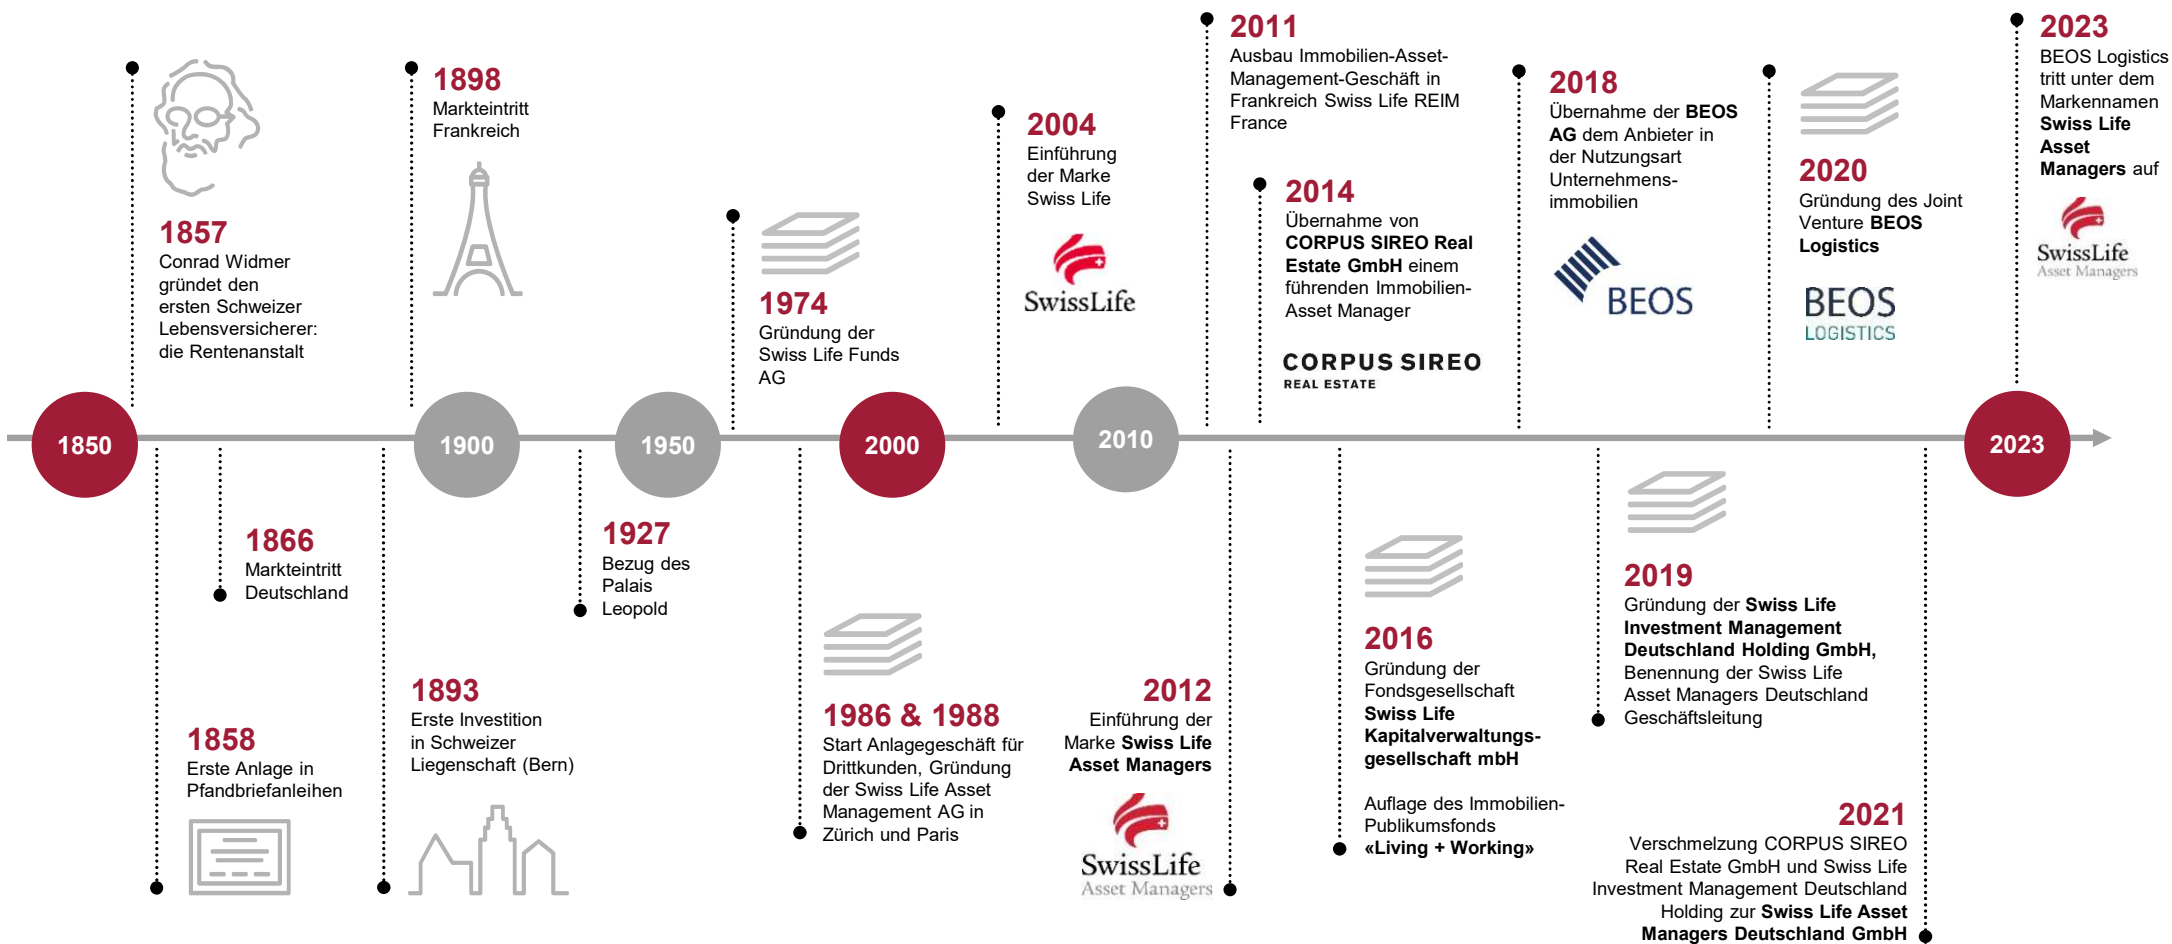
1857
Conrad Widmer gründet den ersten Schweizer Lebensversicherer: die Rentenanstalt

1898
Markteintritt Frankreich

1974
Gründung der Swiss Life Funds AG

2004
Einführung der Marke Swiss Life

SwissLife

2011
Ausbau Immobilien-Asset-Management-Geschäft in Frankreich Swiss Life REIM France

2014
Übernahme von **CORPUS SIREO Real Estate GmbH** einem führenden Immobilien-Asset Manager

CORPUS SIREO
REAL ESTATE

2018
Übernahme der **BEOS AG** dem Anbieter in der Nutzungsart Unternehmens-immobilien

BEOS

2020
Gründung des Joint Venture **BEOS Logistics**

BEOS
LOGISTICS

2023
BEOS Logistics tritt unter dem Markennamen **Swiss Life Asset Managers** auf

SwissLife
Asset Managers

1850

1900

1950

2000

2010

2023

1866
Markteintritt Deutschland

1858
Erste Anlage in Pfandbriefanleihen

1893
Erste Investition in Schweizer Liegenschaft (Bern)

1927
Bezug des Palais Leopold

1986 & 1988
Start Anlagegeschäft für Drittkunden, Gründung der Swiss Life Asset Management AG in Zürich und Paris

2012
Einführung der Marke **Swiss Life Asset Managers**

SwissLife
Asset Managers

2016
Gründung der Fondsgesellschaft **Swiss Life Kapitalverwaltungs-gesellschaft mbH**

Auflage des Immobilien-Publikumsfonds **«Living + Working»**

2019
Gründung der **Swiss Life Investment Management Deutschland Holding GmbH,** Benennung der Swiss Life Asset Managers Deutschland Geschäftsleitung

2021
Verschmelzung CORPUS SIREO Real Estate GmbH und Swiss Life Investment Management Deutschland Holding zur **Swiss Life Asset Managers Deutschland GmbH**